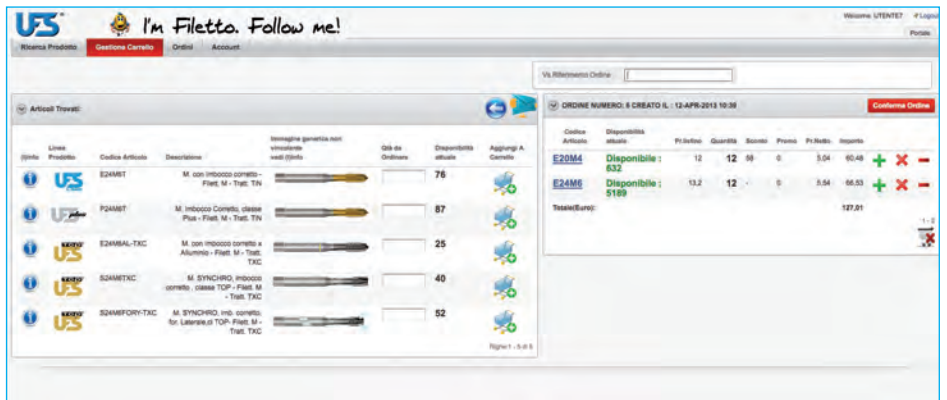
UFS I'm Filetto. Follow me!

Welcome UTENTE7 Logout
Portale

Ricerca Prodotto | Gestione Carrello | Ordini | Account

Vs Riferimento Ordine

Articoli Trovati:

| (i)Info | Linea Prodotto | Codice Articolo | Descrizione | Immagine generica non vincolante vedi (i)Info | Qtà da Ordinare | Disponibilità attuale | Aggiungi A Carrello |
|---|---|---|---|---|---|---|---|
| | UFS | E24M8T | M. con imbocco corretto - Filett. M - Tratt. TiN | | | 76 | |
| | UFS | P24M8T | M. Imbocco Corretto, classe Plus - Filett. M - Tratt. TiN | | | 87 | |
| | UFS | E24M8AL-TXC | M. con imbocco corretto x Alluminio - Filett. M - Tratt. TXC | | | 25 | |
| | UFS | S24M8TXC | M. SYNCHRO, imbocco corretto , classe TOP - Filett. M - Tratt. TXC | | | 40 | |
| | UFS | S24M8FORY-TXC | M. SYNCHRO, imb. corretto, for. Laterale,cl TOP- Filett. M - Tratt. TXC | | | 52 | |

Righe 1 - 5 di 5

ORDINE NUMERO: 8 CREATO IL : 12-APR-2013 10:39

Conferma Ordine

| Codice Articolo | Disponibilità attuale | Pr.listino | Quantità | Sconto | Promo | Pr.Netto | Importo |
|---|---|---|---|---|---|---|---|
| E20M4 | Disponibile : 632 | 12 | 12 | 58 | 0 | 5,04 | 60,48 |
| E24M6 | Disponibile : 5189 | 13,2 | 12 | - | 0 | 5,54 | 66,53 |
| Totale(Euro): | | | | | | | 127,01 |

1 - 2